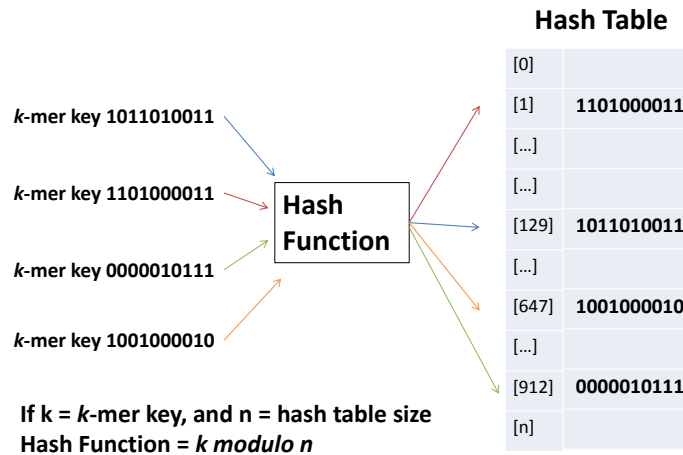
Hash Table

*k*-mer key 1011010011

*k*-mer key 1101000011

*k*-mer key 0000010111

*k*-mer key 1001000010

Hash Function

| | |
|---|---|
| [0] | |
| [1] | 1101000011 |
| [...] | |
| [...] | |
| [129] | 1011010011 |
| [...] | |
| [647] | 1001000010 |
| [...] | |
| [912] | 0000010111 |
| [n] | |

If k = *k*-mer key, and n = hash table size
Hash Function = *k modulo n*